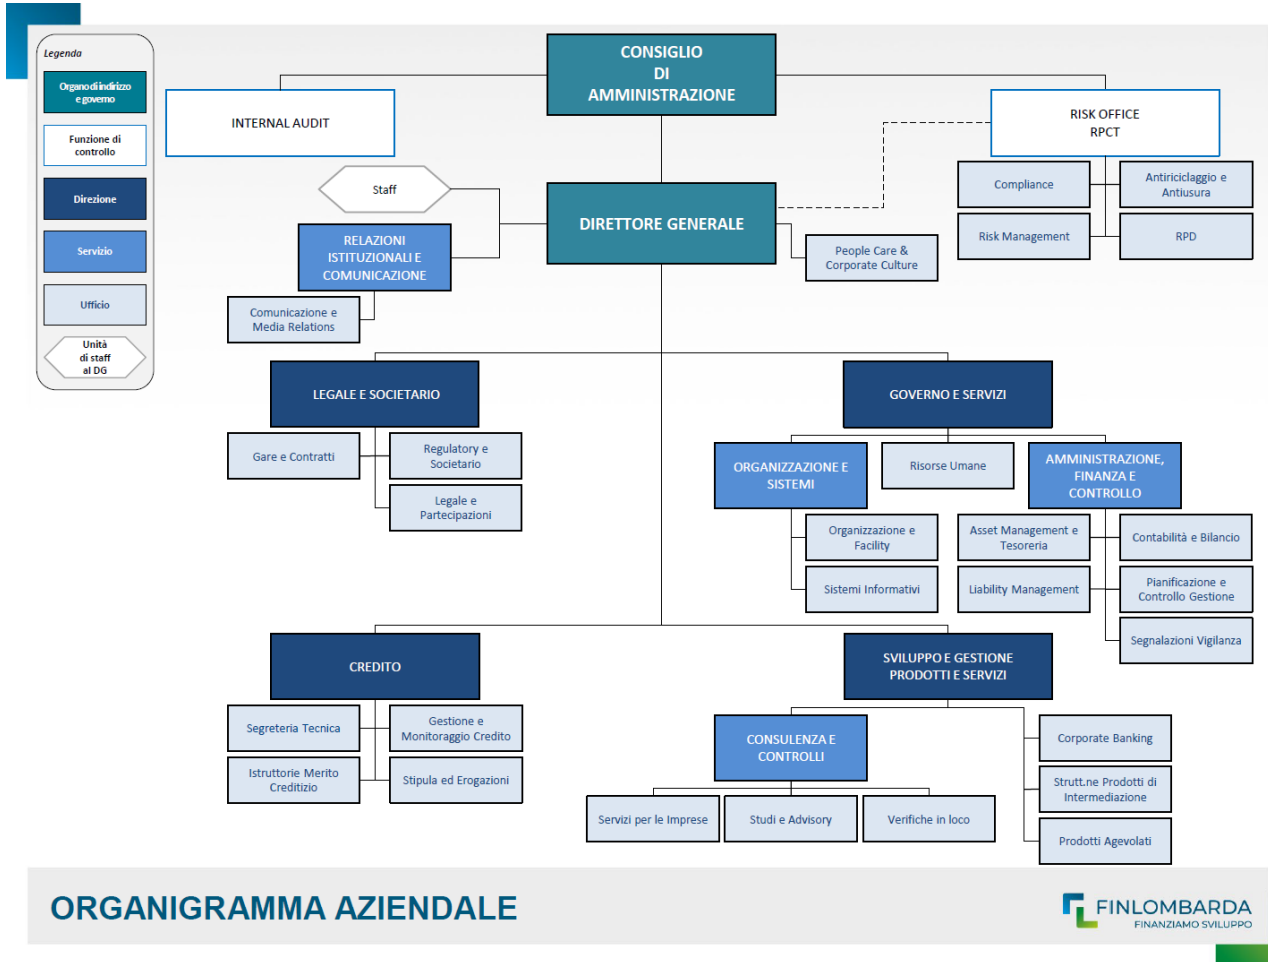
Legenda

Organo di indirizzo e governo

Funzione di controllo

Direzione

Servizio

Ufficio

Unità di staff al DG

CONSIGLIO DI AMMINISTRAZIONE

INTERNAL AUDIT

RISK OFFICE RPCT

Compliance

Antiriciclaggio e Antiusura

Risk Management

RPD

Staff

RELAZIONI ISTITUZIONALI E COMUNICAZIONE

Comunicazione e Media Relations

DIRETTORE GENERALE

People Care & Corporate Culture

LEGALE E SOCIETARIO

Gare e Contratti

Regulatory e Societario

Legale e Partecipazioni

GOVERNO E SERVIZI

ORGANIZZAZIONE E SISTEMI

Risorse Umane

AMMINISTRAZIONE, FINANZA E CONTROLLO

Organizzazione e Facility

Sistemi Informativi

Asset Management e Tesoreria

Liability Management

Contabilità e Bilancio

Pianificazione e Controllo Gestione

Segnalazioni Vigilanza

CREDITO

Segreteria Tecnica

Gestione e Monitoraggio Credito

Istruttorie Merito Creditizio

Stipula ed Erogazioni

SVILUPPO E GESTIONE PRODOTTI E SERVIZI

CONSULENZA E CONTROLLI

Servizi per le Imprese

Studi e Advisory

Verifiche in loco

Corporate Banking

Strutt.ne Prodotti di Intermediazione

Prodotti Agevolati

ORGANIGRAMMA AZIENDALE

FINLOMBARDA
FINANZIAMO SVILUPPO